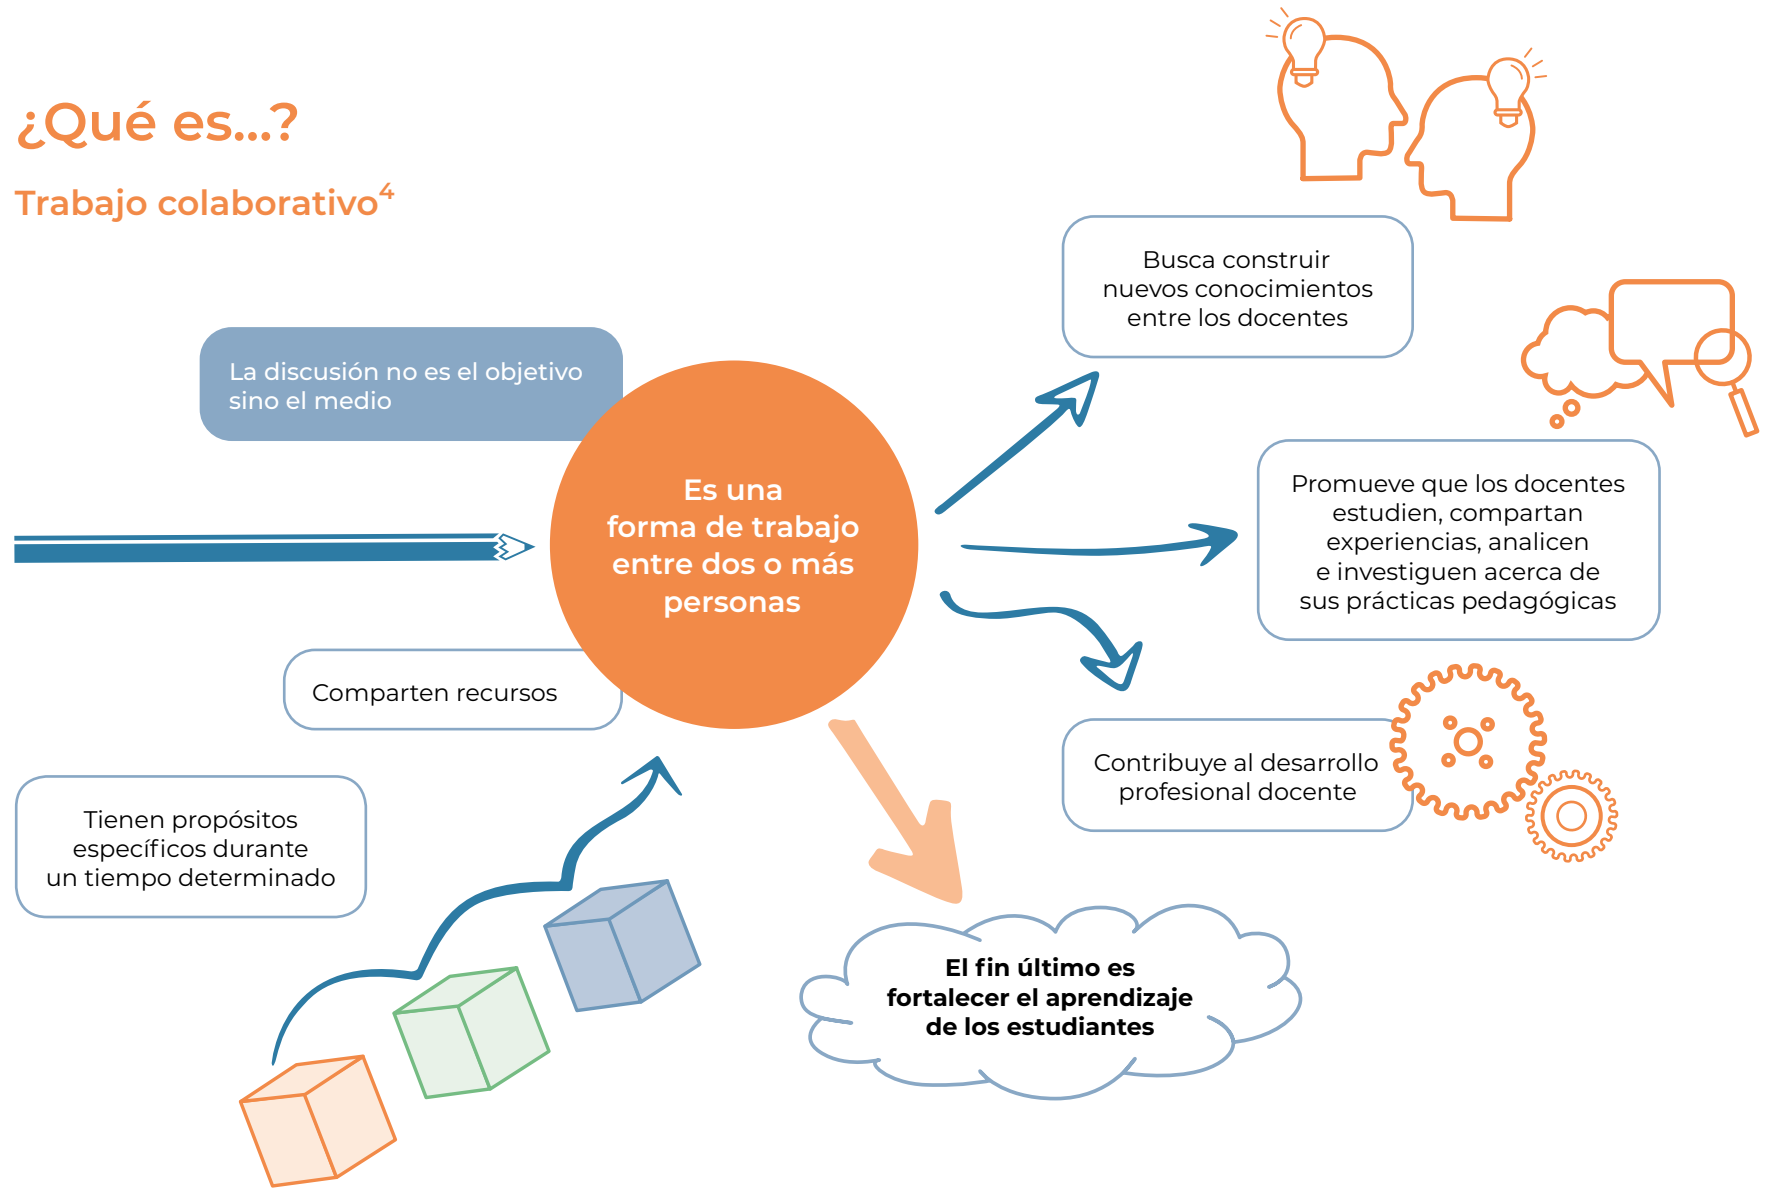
¿Qué es...?

Trabajo colaborativo$^4$

La discusión no es el objetivo sino el medio

Es una forma de trabajo entre dos o más personas

Comparten recursos

Tienen propósitos específicos durante un tiempo determinado

Busca construir nuevos conocimientos entre los docentes

Promueve que los docentes estudien, compartan experiencias, analicen e investiguen acerca de sus prácticas pedagógicas

Contribuye al desarrollo profesional docente

El fin último es fortalecer el aprendizaje de los estudiantes